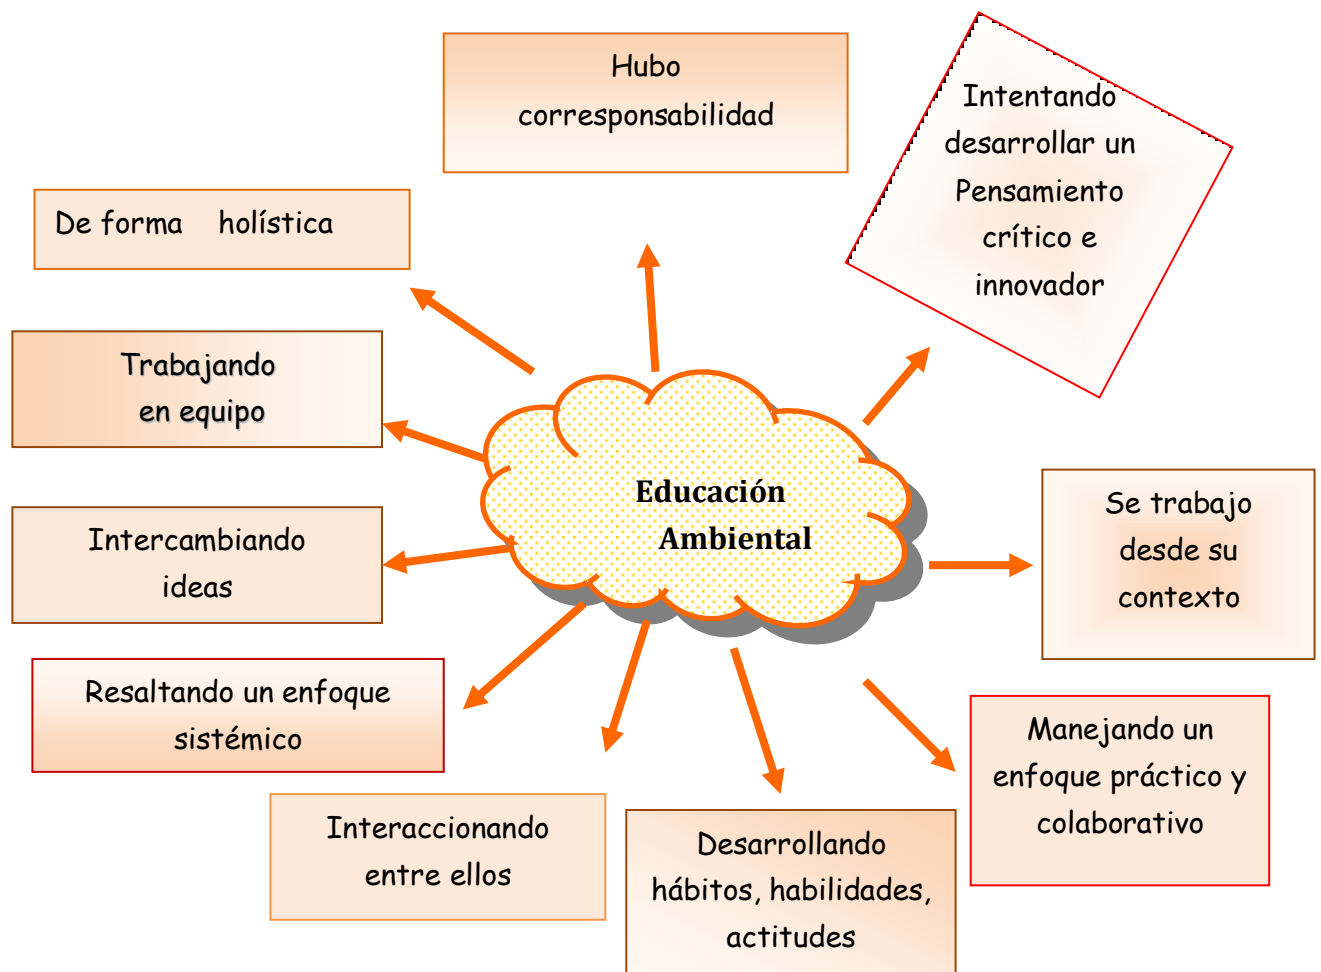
Hubo corresponsabilidad

Intentando desarrollar un Pensamiento crítico e innovador

De forma holística

Trabajando en equipo

Educación Ambiental

Intercambiando ideas

Se trabajo desde su contexto

Resaltando un enfoque sistémico

Manejando un enfoque práctico y colaborativo

Interaccionando entre ellos

Desarrollando hábitos, habilidades, actitudes